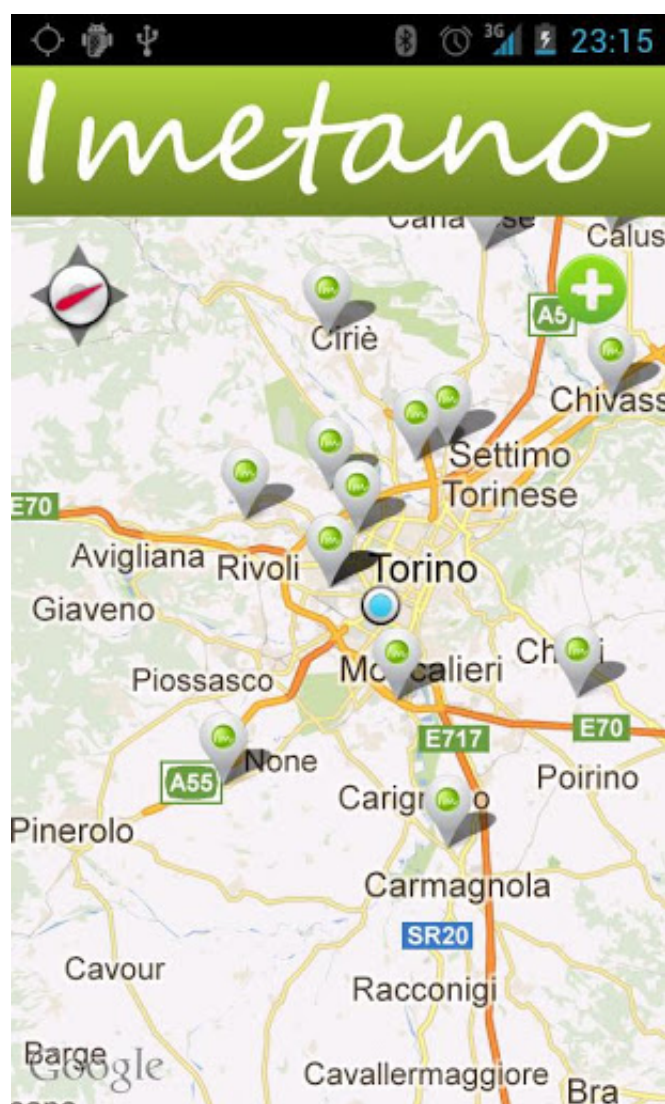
3G 23:15

Imetano

Calus

Ciriè

A5

Chivass

Settimo Torinese

E70

Avigliana Rivoli Torino

Giaveno

Piossasco Mo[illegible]calieri Ch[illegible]i

E717 E70

A55 None Poirino

Carig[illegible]o

Pinerolo

Carmagnola

SR20

Cavour

Racconigi

Barge Google

Cavallermaggiore Bra